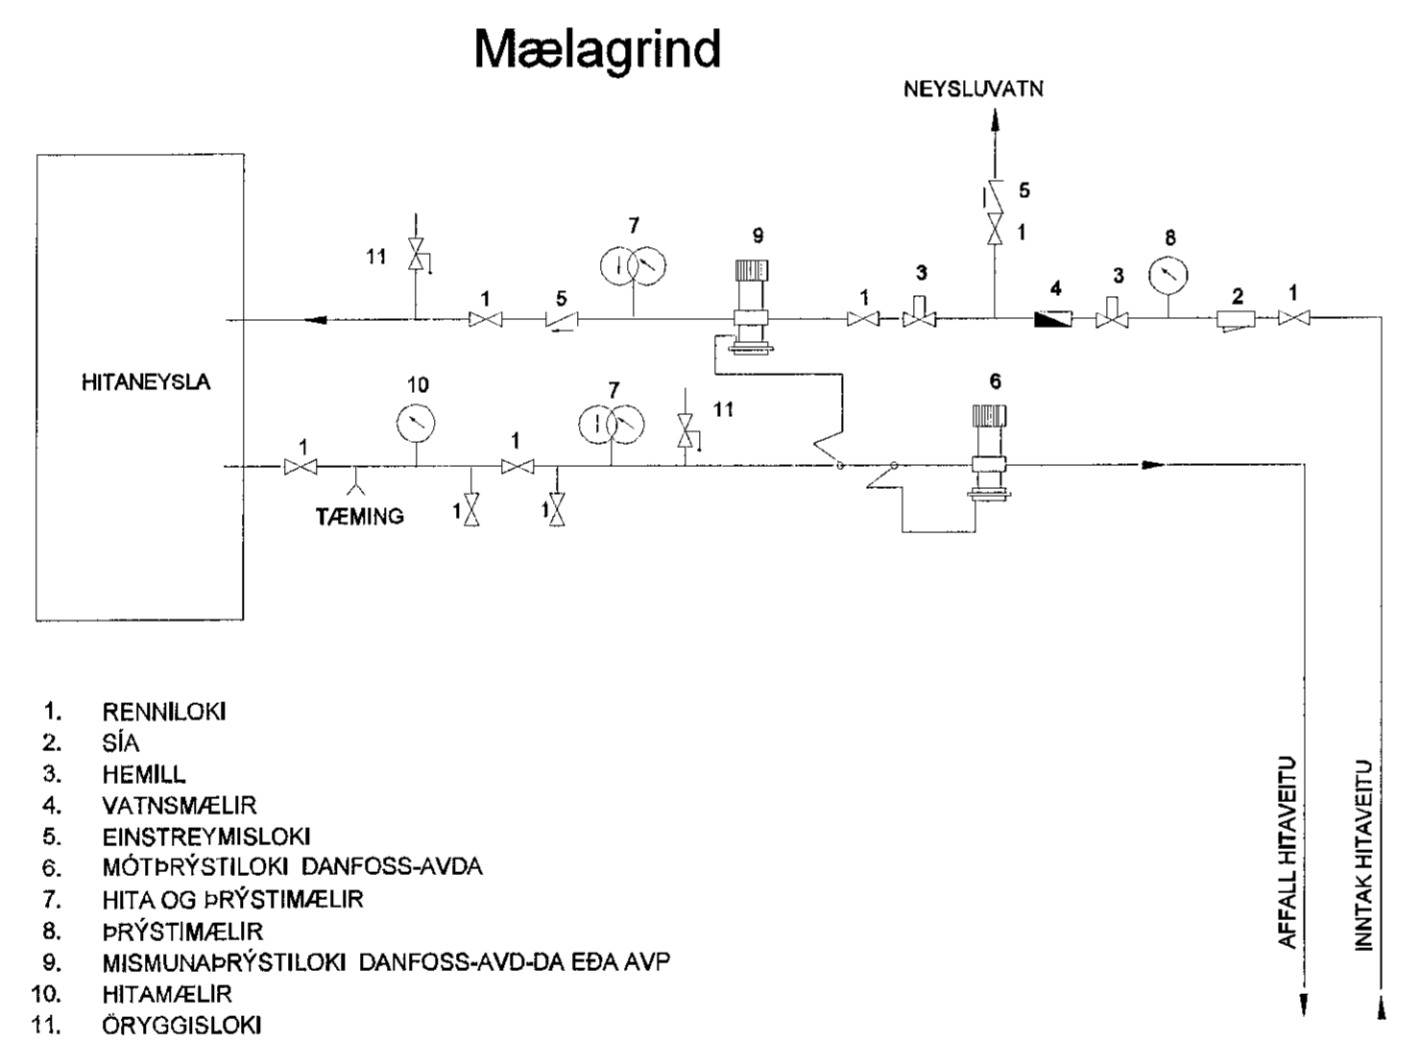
Mælagrind

NEYSLUVATN

5
1
11
7
9
1
5
1
3
4
3
8
2
1

HITANEYSLA

10
7
11
6
1
1
TÆMING
1
1

1. RENNILOKI
2. SÍA
3. HEMILL
4. VATNSMÆLIR
5. EINSTREYMISLOKI
6. MÓTÞRÝSTILOKI DANFOSS-AVDA
7. HITA OG ÞRÝSTIMÆLIR
8. ÞRÝSTIMÆLIR
9. MISMUNAÞRÝSTILOKI DANFOSS-AVD-DA EÐA AVP
10. HITAMÆLIR
11. ÖRYGGISLOKI

AFFALL HITAVEITU
INNTAK HITAVEITU